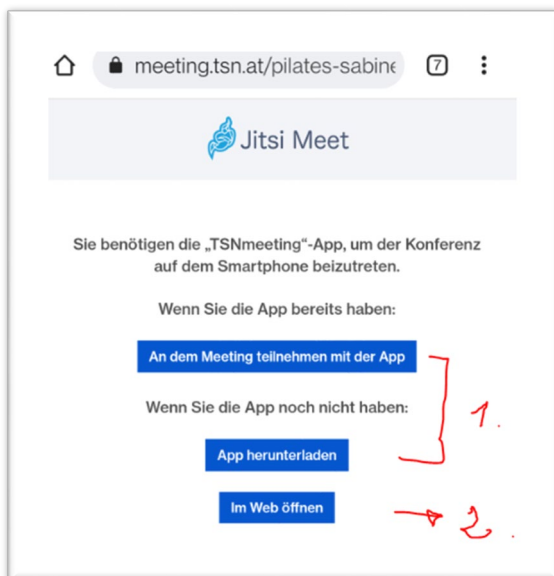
meeting.tsn.at/pilates-sabine

7

Jitsi Meet

Sie benötigen die „TSNmeeting“-App, um der Konferenz auf dem Smartphone beizutreten.

Wenn Sie die App bereits haben:

An dem Meeting teilnehmen mit der App

Wenn Sie die App noch nicht haben:

App herunterladen

Im Web öffnen

1.

2.